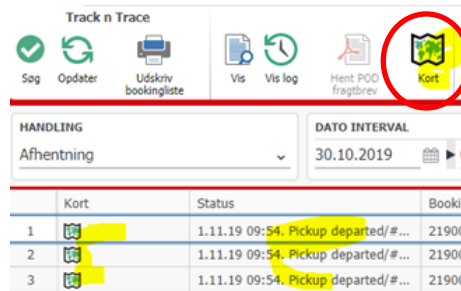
Track n Trace

Søg Opdater Udskriv bookingliste Vis Vis log Hent POD fragtbrev Kort

HANDLING
Afhentning

DATO INTERVAL
30.10.2019

| | Kort | Status | Booki |
|---|---|---|---|
| 1 | | 1.11.19 09:54. Pickup departed/#... | 21900 |
| 2 | | 1.11.19 09:54. Pickup departed/#... | 21900 |
| 3 | | 1.11.19 09:54. Pickup departed/#... | 21900 |